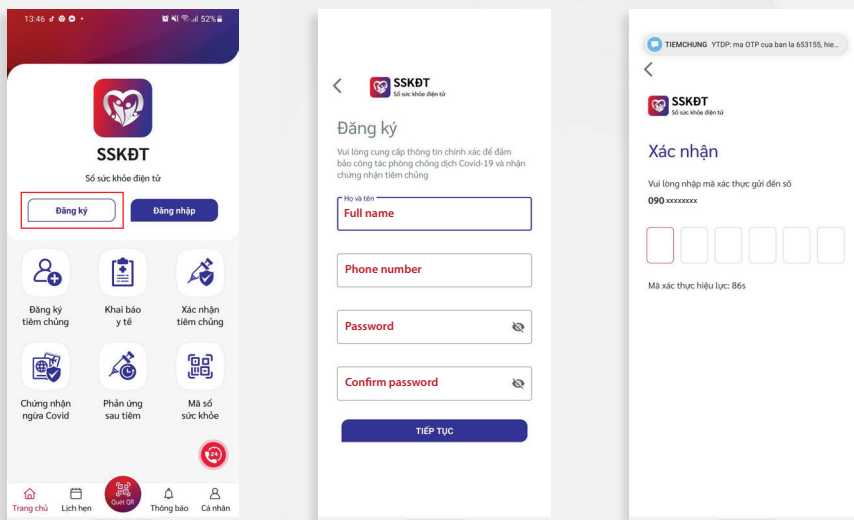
13:46 52%

SSKĐT

Sổ sức khỏe điện tử

Đăng ký

Đăng nhập

Đăng ký tiêm chủng

Khai báo y tế

Xác nhận tiêm chủng

Chứng nhận ngừa Covid

Phản ứng sau tiêm

Mã số sức khỏe

24

Trang chủ

Lịch hẹn

Quét QR

Thông báo

Cá nhân

SSKĐT
Sổ sức khỏe điện tử

Đăng ký

Vui lòng cung cấp thông tin chính xác để đảm bảo công tác phòng chống dịch Covid-19 và nhận chứng nhận tiêm chủng

Họ và tên
Full name

Phone number

Password

Confirm password

TIẾP TỤC

TIEMCHUNG YTDP: ma OTP cua ban la 653155, hie...

SSKĐT
Sổ sức khỏe điện tử

Xác nhận

Vui lòng nhập mã xác thực gửi đến số
090 xxxxxxxx

Mã xác thực hiệu lực: 86s